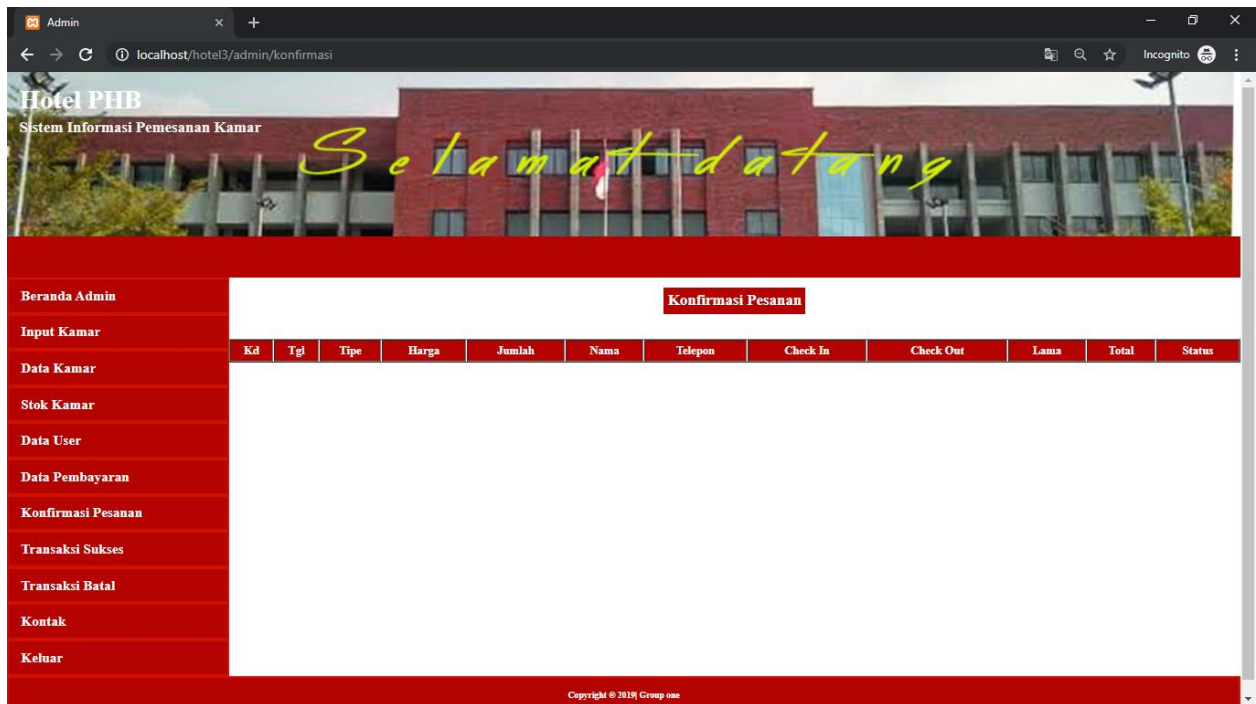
Admin

localhost/hotel3/admin/konfirmasi

Incognito

Hotel PHB

Sistem Informasi Pemesanan Kamar

Selamat datang

Beranda Admin

Input Kamar

Data Kamar

Stok Kamar

Data User

Data Pembayaran

Konfirmasi Pesanan

Transaksi Sukses

Transaksi Batal

Kontak

Keluar

Konfirmasi Pesanan

| Kd | Tgl | Tipe | Harga | Jumlah | Nama | Telepon | Check In | Check Out | Lama | Total | Status |
|---|---|---|---|---|---|---|---|---|---|---|---|

Copyright © 2019| Group one